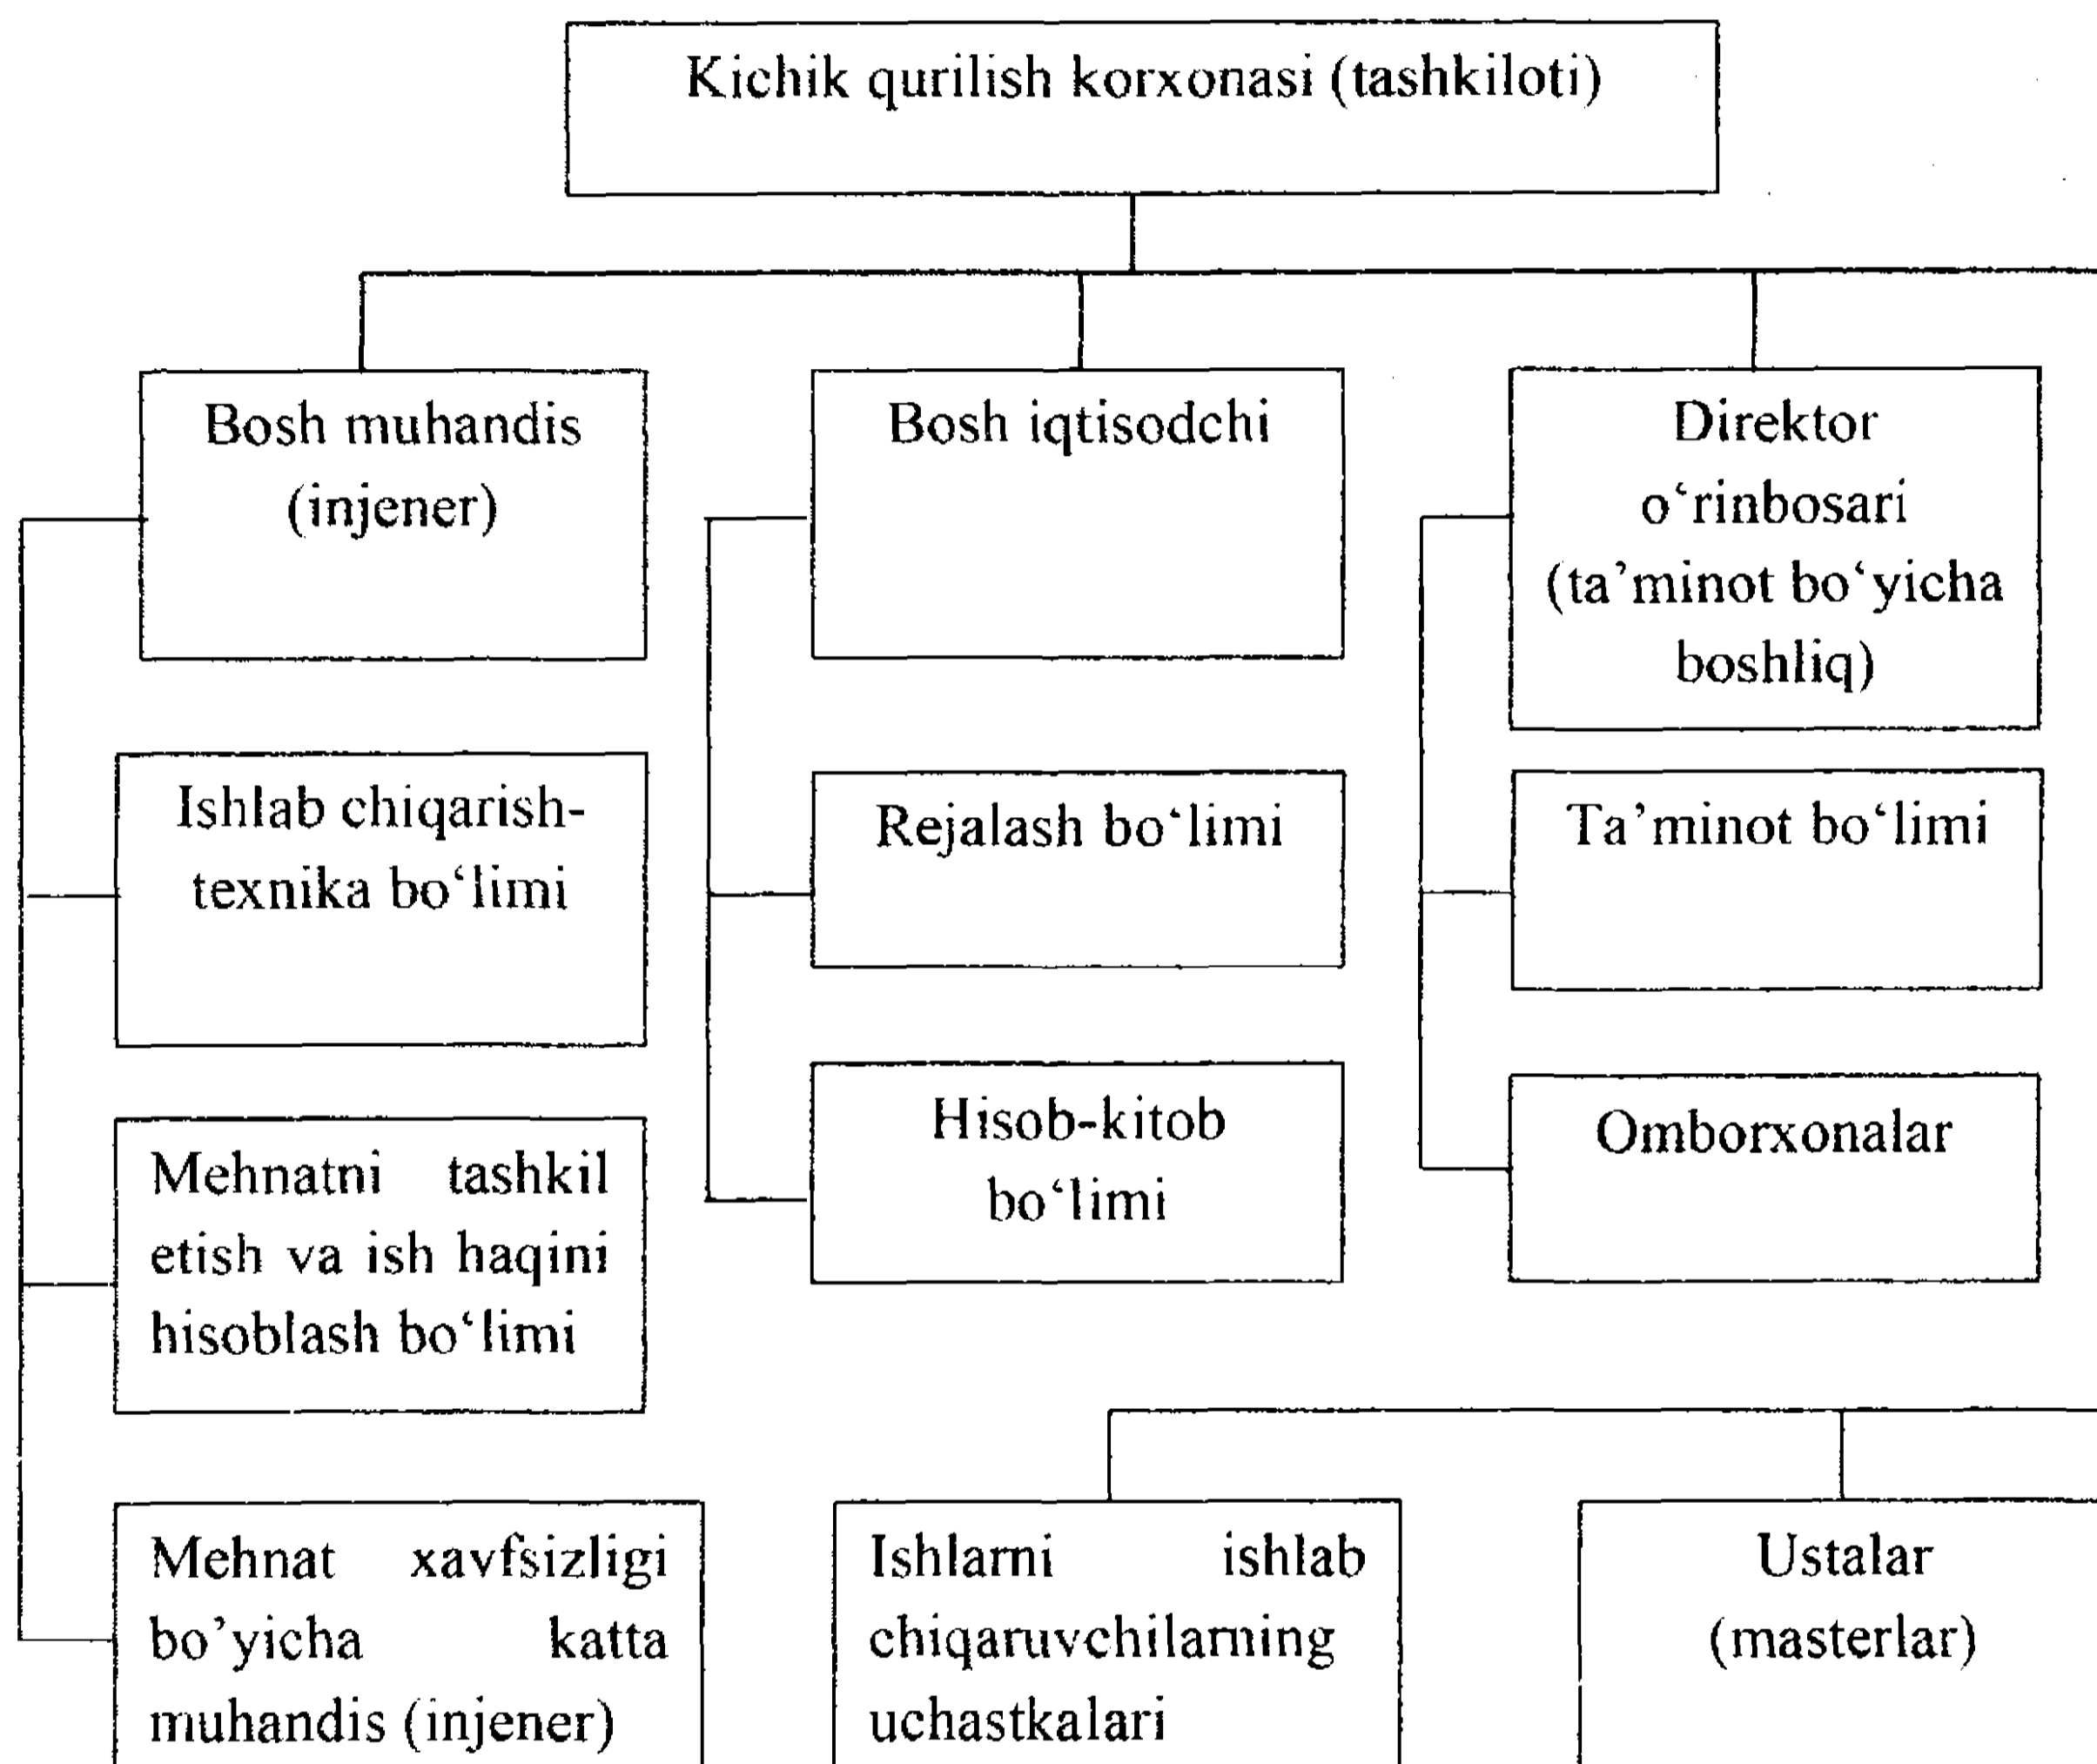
Kichik qurilish korxonasi (tashkiloti)

Bosh muhandis (injener)

Bosh iqtisodchi

Direktor o‘rinbosari (ta’minot bo‘yicha boshliq)

Ishlab chiqarish-texnika bo‘limi

Rejalash bo‘limi

Ta’minot bo‘limi

Mehnatni tashkil etish va ish haqini hisoblash bo‘limi

Hisob-kitob bo‘limi

Omborxonalar

Mehnat xavfsizligi bo’yicha katta muhandis (injener)

Ishlarni ishlab chiqaruvchilarning uchastkalari

Ustalar (masterlar)